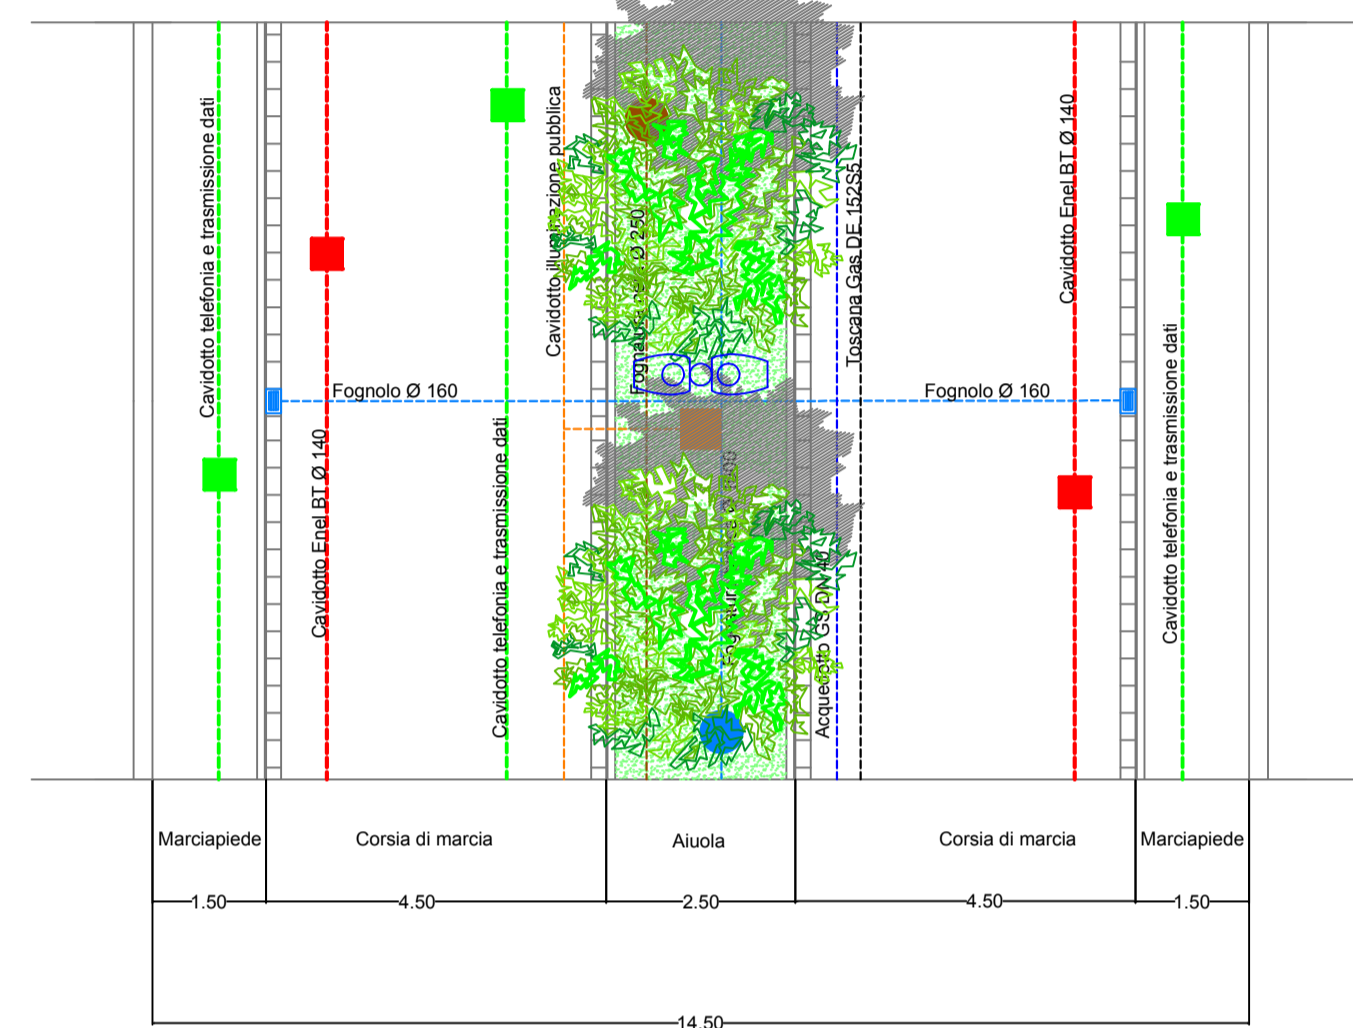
Cavidotto telefonia e trasmissione dati

Cavidotto Enel BT Ø 140

Fognolo Ø 160

Cavidotto telefonia e trasmissione dati

Cavidotto illuminazione pubblica

Fognatura nera Ø 250

Fognatura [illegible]

Acquedotto GS DN 40

Toscana Gas DE 152S5

Fognolo Ø 160

Cavidotto Enel BT Ø 140

Cavidotto telefonia e trasmissione dati

| Marciapiede | Corsia di marcia | Aiuola | Corsia di marcia | Marciapiede |
|---|---|---|---|---|
| 1.50 | 4.50 | 2.50 | 4.50 | 1.50 |

14.50